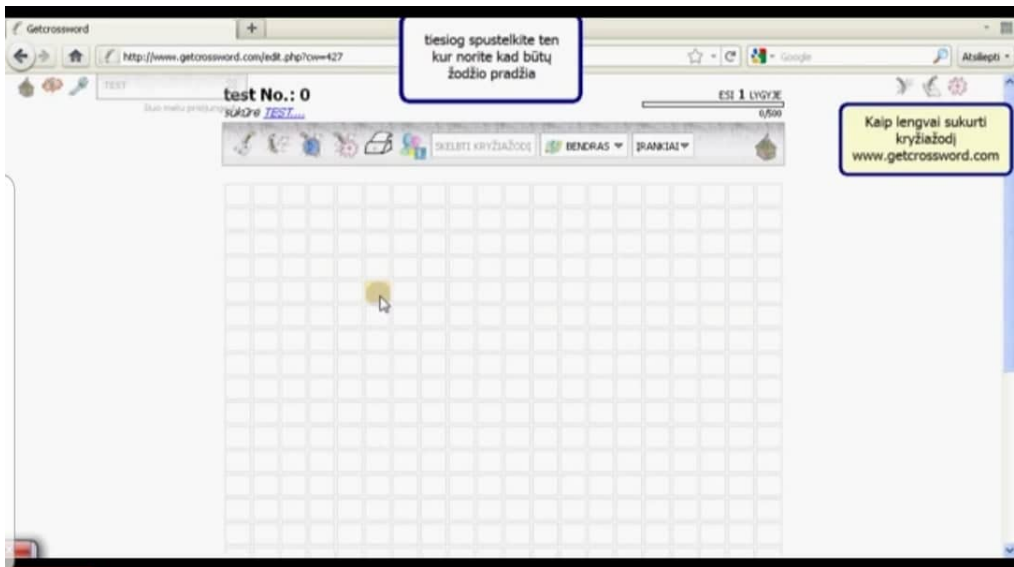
Getcrossword

http://www.getcrossword.com/edit.php?cw=427

Google

Atsilepti

tiesiog spustelkite ten kur norite kad būtų žodžio pradžia

TEST

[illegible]

test No.: 0

sukūrė TEST...

ESI 1 LYGYJE

0/500

SKELBTI KRYŽIAŽODĮ

BENDRAS

ĮRANKIAI

Kaip lengvai sukurti kryžiažodį www.getcrossword.com